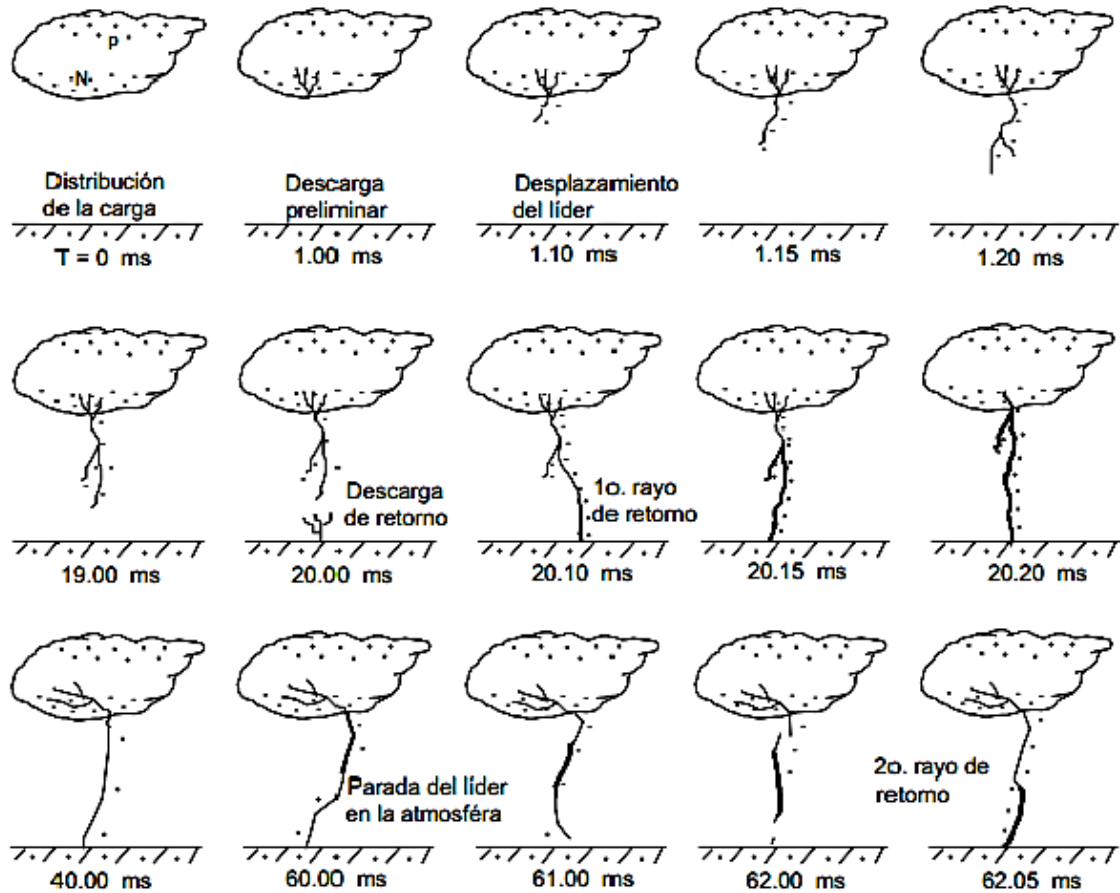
P

N

Distribución de la carga

Descarga preliminar

Desplazamiento del líder

T = 0 ms

1.00 ms

1.10 ms

1.15 ms

1.20 ms

Descarga de retorno

1o. rayo de retomo

19.00 ms

20.00 ms

20.10 ms

20.15 ms

20.20 ms

Parada del líder en la atmosféra

2o. rayo de retomo

40.00 ms

60.00 ms

61.00 ms

62.00 ms

62.05 ms